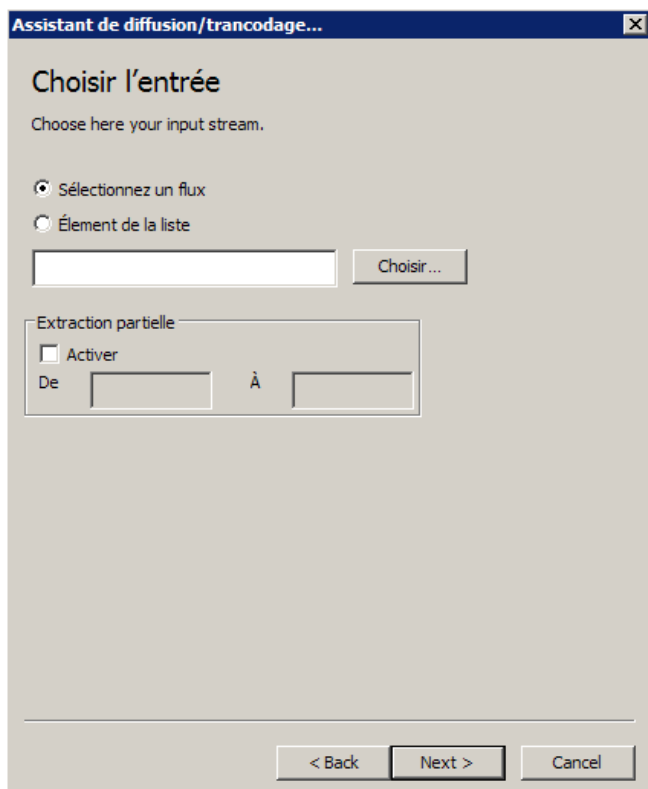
Assistant de diffusion/trancodage...

Choisir l'entrée

Choose here your input stream.

Sélectionnez un flux

Élement de la liste

Choisir...

Extraction partielle

Activer

De

À

< Back

Next >

Cancel